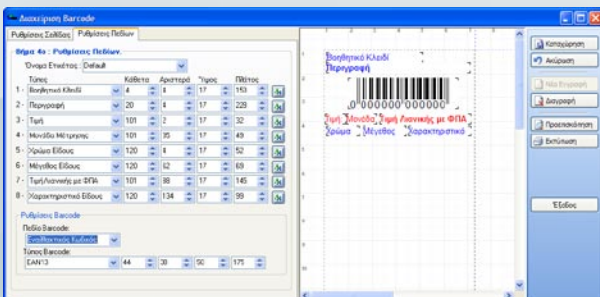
Διαχείριση Barcode

Ρυθμίσεις Σελίδας | Ρυθμίσεις Πεδίων

Βήμα 4ο : Ρυθμίσεις Πεδίων.

Όνομα Ετικέτας: Default

| | Τύπος | Κάθετα | Αριστερά | Ύψος | Πλάτος |
|---|---|---|---|---|---|
| 1 - | Βοηθητικό Κλειδί | 4 | 8 | 17 | 153 |
| 2 - | Περιγραφή | 20 | 8 | 17 | 228 |
| 3 - | Τιμή | 101 | 2 | 17 | 32 |
| 4 - | Μονάδα Μέτρησης | 101 | 35 | 17 | 49 |
| 5 - | Χρώμα Είδους | 120 | 8 | 17 | 52 |
| 6 - | Μέγεθος Είδους | 120 | 62 | 17 | 69 |
| 7 - | Τιμή Λιανικής με ΦΠΑ | 101 | 38 | 17 | 145 |
| 8 - | Χαρακτηριστικό Είδους | 120 | 134 | 17 | 99 |

Ρυθμίσεις Barcode

Πεδίο Barcode:
Εναλλακτικός Κωδικός

Τύπος Barcode:
EAN13 | 44 | 38 | 50 | 175

Βοηθητικό Κλειδί
Περιγραφή
0000000000000
Τιμή Μονάδα Τιμή Λιανικής με ΦΠΑ
Χρώμα Μέγεθος Χαρακτηριστικό

Καταχώρηση
Ακύρωση
Νέα Εγγραφή
Διαγραφή
Προεπισκόπηση
Εκτύπωση
Έξοδος